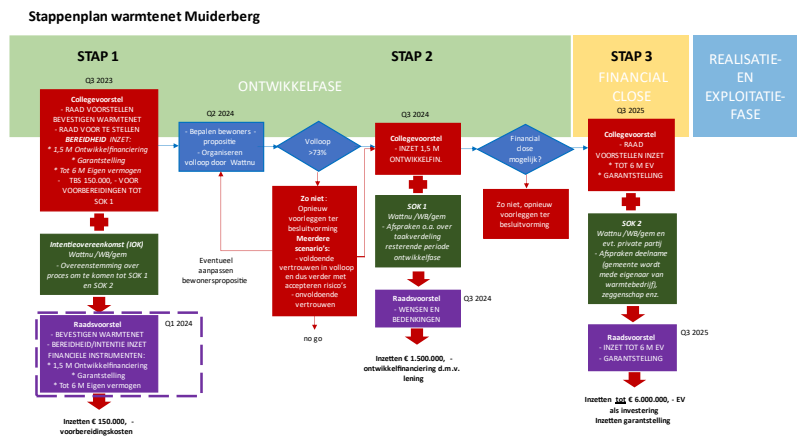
Stappenplan warmtenet Muiderberg

STAP 1

STAP 2

STAP 3

REALISATIE- EN EXPLOITATIE-FASE

ONTWIKKELFASE

FINANCIAL CLOSE

Q3 2023

Collegevoorstel
- RAAD VOORSTELLEN BEVESTIGEN WARMTENET
- RAAD VOOR TE STELLEN BEREIDHEID INZET:
* 1,5 M Ontwikkelfinanciering
* Garantstelling
* Tot 6 M Eigen vermogen
- TBS 150.000, - VOOR VOORBEREIDINGEN TOT SOK 1

Intentieovereenkomst (IOK)
Wattnu /WB/gem
- Overeenstemming over proces om te komen tot SOK 1 en SOK 2

Q1 2024

Raadsvoorstel
- BEVESTIGEN WARMTENET
- BEREIDHEID/INTENTIE INZET FINANCIELE INSTRUMENTEN:
* 1,5 M Ontwikkelfinanciering
* Garantstelling
* Tot 6 M Eigen vermogen

Inzetten € 150.000, - voorbereidingskosten

Q2 2024

- Bepalen bewoners - propositie
- Organiseren volloop door Wattnu

Eventueel aanpassen bewonerspropositie

Volloop >73%

Zo niet:
Opnieuw voorleggen ter besluitvorming
Meerdere scenario's:
- voldoende vertrouwen in volloop en dus verder met accepteren risico's
- onvoldoende vertrouwen

no go

Q3 2024

Collegevoorstel
- INZET 1,5 M ONTWIKKELFIN.

SOK 1
Wattnu /WB/gem
- Afspraken o.a. over taakverdeling resterende periode ontwikkelfase

Q3 2024

Raadsvoorstel
- WENSEN EN BEDENKINGEN

Inzetten € 1.500.000, - ontwikkelfinanciering d.m.v. lening

Financial close mogelijk?

Zo niet, opnieuw voorleggen ter besluitvorming

Q3 2025

Collegevoorstel
- RAAD VOORSTELLEN INZET
* TOT 6 M EV
* GARANTSTELLING

SOK 2
Wattnu /WB/gem en evt. private partij
- Afspraken deelname (gemeente wordt mede eigenaar van warmtebedrijf), zeggenschap enz.

Q3 2025

Raadsvoorstel
- INZET TOT 6 M EV
- GARANTSTELLING

Inzetten tot € 6.000.000, - EV als investering
Inzetten garantstelling